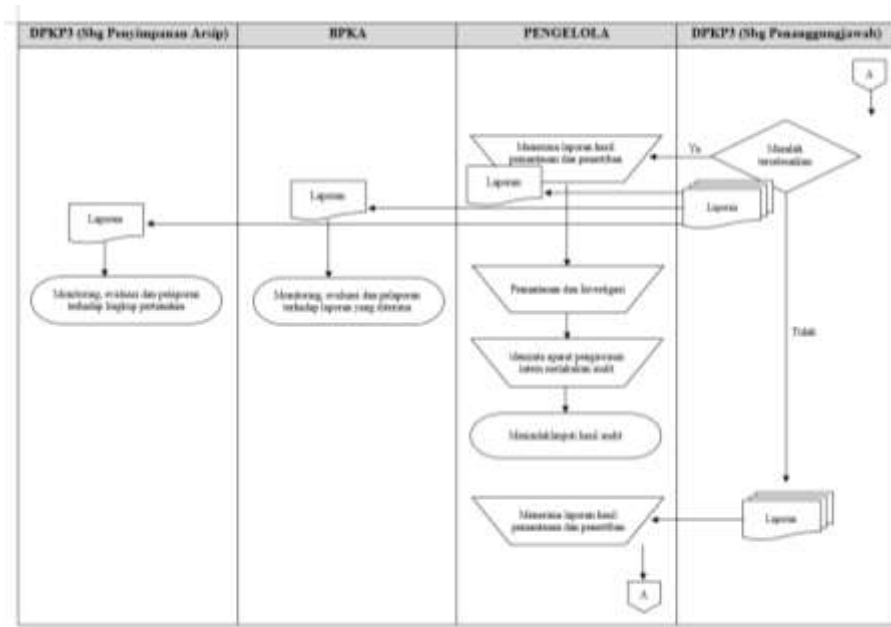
| DPKP3 (Sbg Penyimpanan Arsip) | BPKA | PENGELOLA | DPKP3 (Sbg Penanggungjawab) |
|---|---|---|---|

A

Masalah terselesaikan

Ya

Menerima laporan hasil pemantauan dan penertiban

Laporan

Laporan

Laporan

Laporan

Monitoring, evaluasi dan pelaporan terhadap lengkap pertanahan

Monitoring, evaluasi dan pelaporan terhadap laporan yang diterima

Pemantauan dan Investigasi

Meminta aparat pengawasan intern melakukan audit

Menindaklanjuti hasil audit

Tidak

Menerima laporan hasil pemantauan dan penertiban

Laporan

A